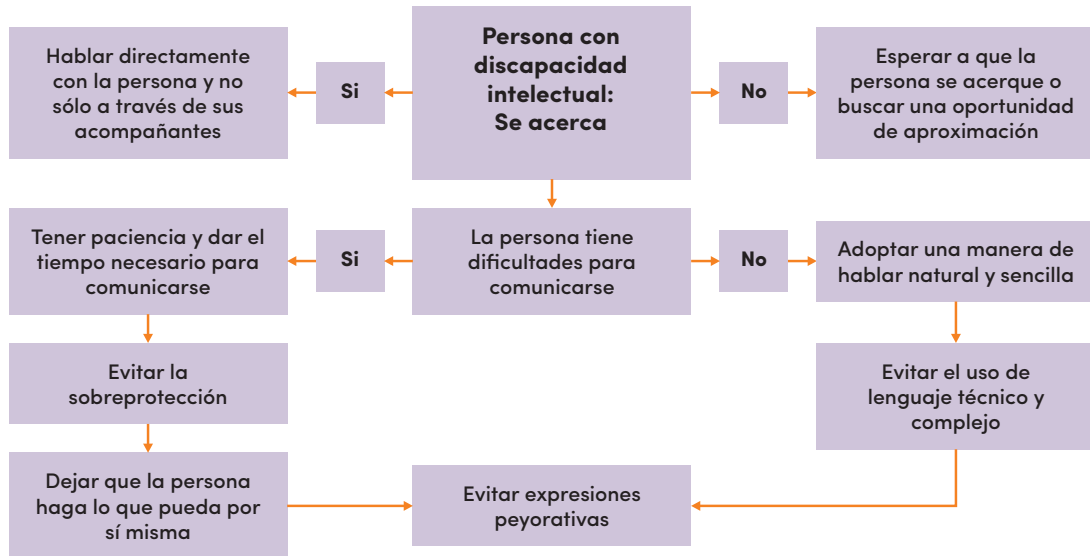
Persona con discapacidad intelectual: Se acerca

Si

Hablar directamente con la persona y no sólo a través de sus acompañantes

No

Esperar a que la persona se acerque o buscar una oportunidad de aproximación

La persona tiene dificultades para comunicarse

Si

Tener paciencia y dar el tiempo necesario para comunicarse

No

Adoptar una manera de hablar natural y sencilla

Evitar la sobreprotección

Dejar que la persona haga lo que pueda por sí misma

Evitar el uso de lenguaje técnico y complejo

Evitar expresiones peyorativas